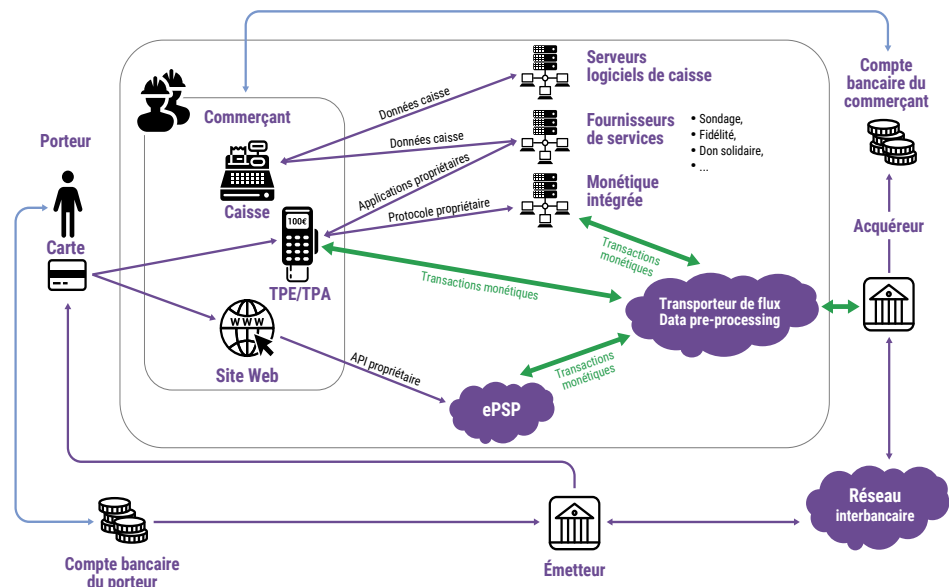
Commerçant

Serveurs logiciels de caisse

Fournisseurs de services

• Sondage,
• Fidélité,
• Don solidaire,
• ...

Monétique intégrée

Compte bancaire du commerçant

Porteur

Données caisse

Données caisse

Applications propriétaires

Protocole propriétaire

Caisse

100€

TPE/TPA

Carte

Transactions monétiques

Transactions monétiques

Acquéreur

Transporteur de flux Data pre-processing

www

Site Web

API propriétaire

Transactions monétiques

ePSP

Réseau interbancaire

Compte bancaire du porteur

Émetteur